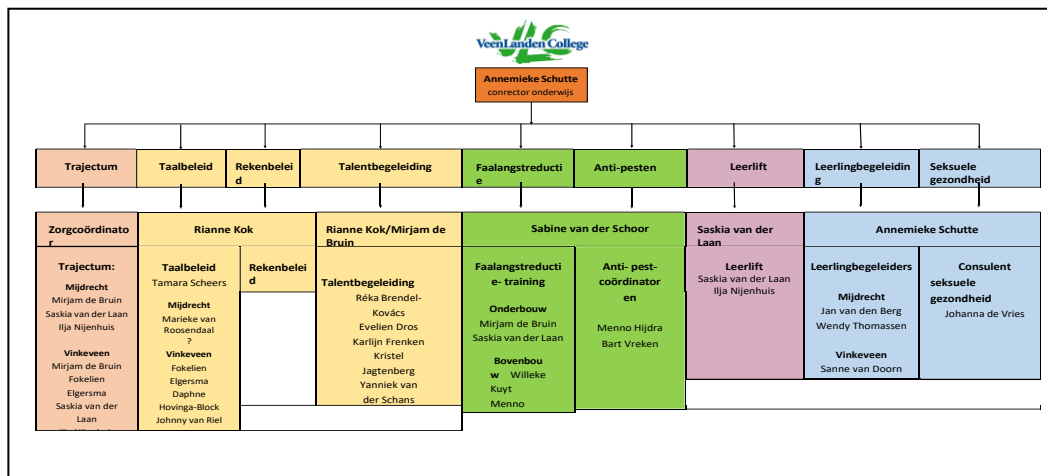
VeenLanden College

Annemieke Schutte
conrector onderwijs

Trajectum

Taalbeleid

Rekenbeleid

Talentbegeleiding

Faalangstreductie

Anti-pesten

Leerlift

Leerlingbegeleiding

Seksuele gezondheid

Zorgcoördinator

Trajectum:
Mijdrecht
Mirjam de Bruin
Saskia van der Laan
Ilja Nijenhuis

Vinkeveen
Mirjam de Bruin
Fokelien Elgersma
Saskia van der Laan
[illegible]

Rianne Kok

Taalbeleid
Tamara Scheers

Mijdrecht
Marieke van Roosendaal
?
Vinkeveen
Fokelien Elgersma
Daphne Hovinga-Block
Johnny van Riel

Rekenbeleid

Rianne Kok/Mirjam de Bruin

Talentbegeleiding
Réka Brendel-Kovács
Evelien Dros
Karlijn Frenken
Kristel Jagtenberg
Yanniek van der Schans

Sabine van der Schoor

Faalangstreductie- training

Onderbouw
Mirjam de Bruin
Saskia van der Laan

Bovenbouw Willeke Kuyt
Menno

Anti- pest-coördinatoren

Menno Hijdra
Bart Vreken

Saskia van der Laan

Leerlift
Saskia van der Laan
Ilja Nijenhuis

Annemieke Schutte

Leerlingbegeleiders

Mijdrecht
Jan van den Berg
Wendy Thomassen

Vinkeveen
Sanne van Doorn

Consulent seksuele gezondheid
Johanna de Vries